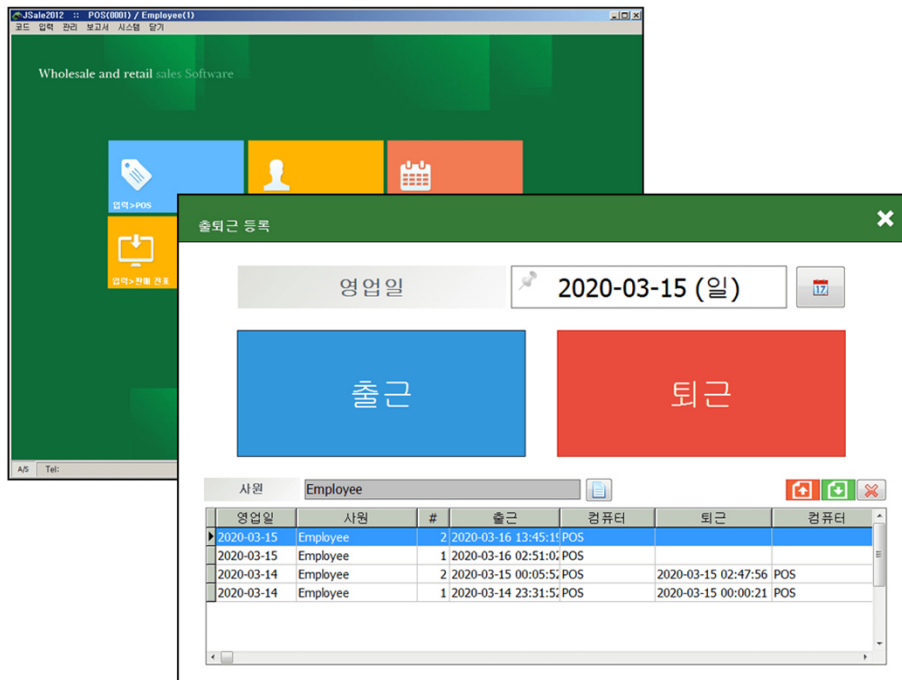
JSale2012 :: POS(0001) / Employee(1)

코드 입력 관리 보고서 시스템 닫기

Wholesale and retail sales Software

입력>POS

입력>판매 전표

A/S Tel:

출퇴근 등록

영업일

2020-03-15 (일)

출근

퇴근

사원 Employee

| 영업일 | 사원 | # | 출근 | 컴퓨터 | 퇴근 | 컴퓨터 |
|---|---|---|---|---|---|---|
| 2020-03-15 | Employee | 2 | 2020-03-16 13:45:1 | POS | | |
| 2020-03-15 | Employee | 1 | 2020-03-16 02:51:0 | POS | | |
| 2020-03-14 | Employee | 2 | 2020-03-15 00:05:5 | POS | 2020-03-15 02:47:56 | POS |
| 2020-03-14 | Employee | 1 | 2020-03-14 23:31:5 | POS | 2020-03-15 00:00:21 | POS |